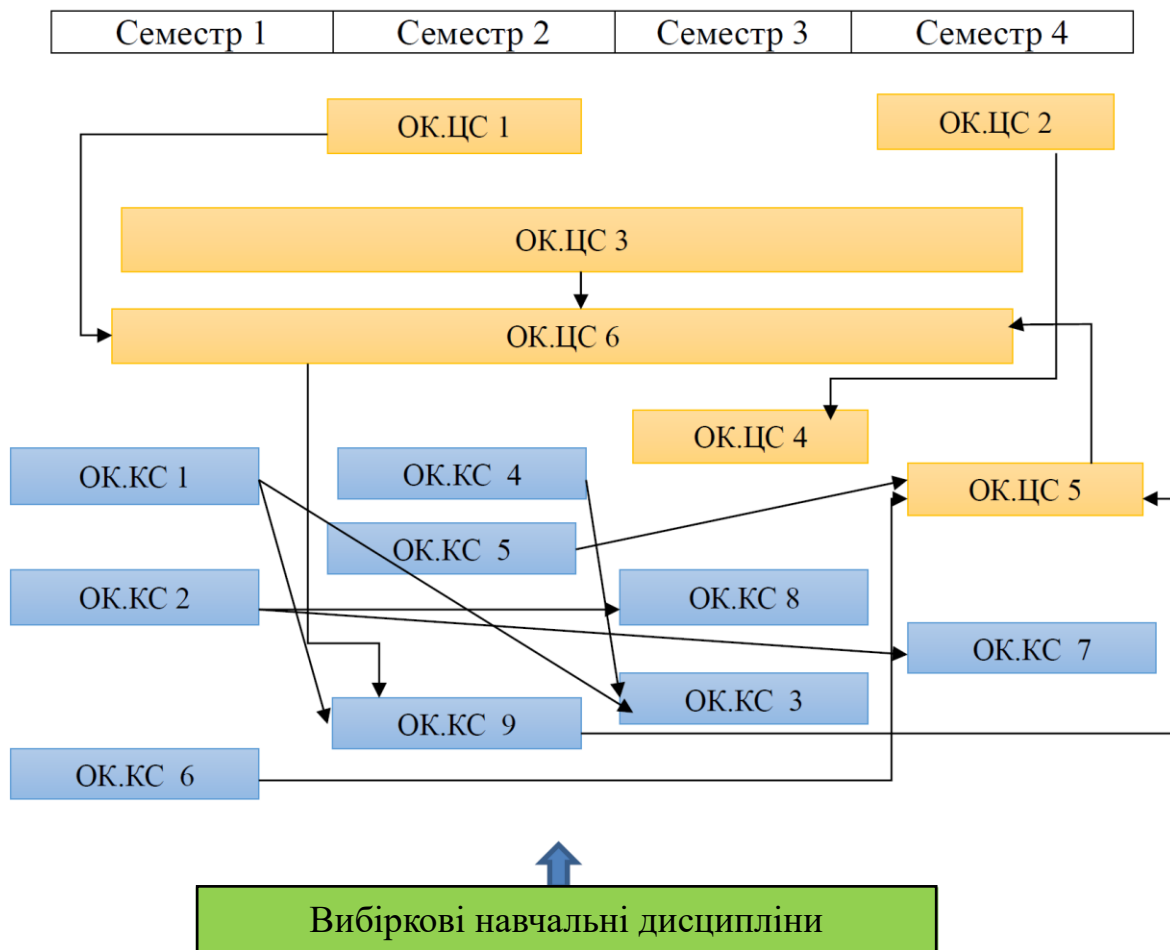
| Семестр 1 | Семестр 2 | Семестр 3 | Семестр 4 |
|---|---|---|---|

ОК.ЦС 1
ОК.ЦС 2
ОК.ЦС 3
ОК.ЦС 6
ОК.ЦС 4
ОК.КС 1
ОК.КС 4
ОК.ЦС 5
ОК.КС 5
ОК.КС 2
ОК.КС 8
ОК.КС 7
ОК.КС 3
ОК.КС 9
ОК.КС 6

Вибіркові навчальні дисципліни